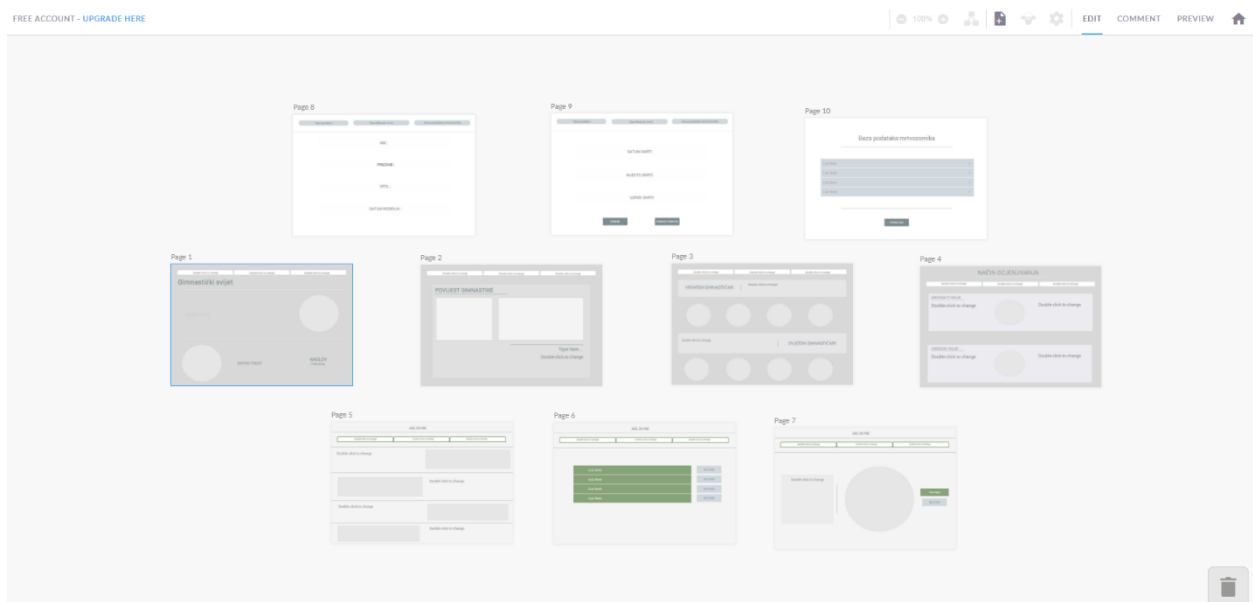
FREE ACCOUNT - UPGRADE HERE

100%

EDIT COMMENT PREVIEW

Page 8

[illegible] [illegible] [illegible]

IME:

PREZIME:

SPOL:

DATUM ROĐENJA:

Page 9

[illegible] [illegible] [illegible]

DATUM SMRTI:

MJESTO SMRTI:

UZROK SMRTI:

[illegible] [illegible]

Page 10

Baza podataka mrtvozornika

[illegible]

Page 1

Gimnastički svijet

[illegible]

NASLOV

Page 2

POVIJEST GIMNASTIKE

Type here.
Double click to change

Page 3

HRVATSKI GIMNASTIČARI

SVJETSKI GIMNASTIČARI

Page 4

NAČIN OCJENJIVANJA

Double click to change

Double click to change

Double click to change

Double click to change

Page 5

Double click to change

Double click to change

Double click to change

Double click to change

Page 6

Page 7

Double click to change